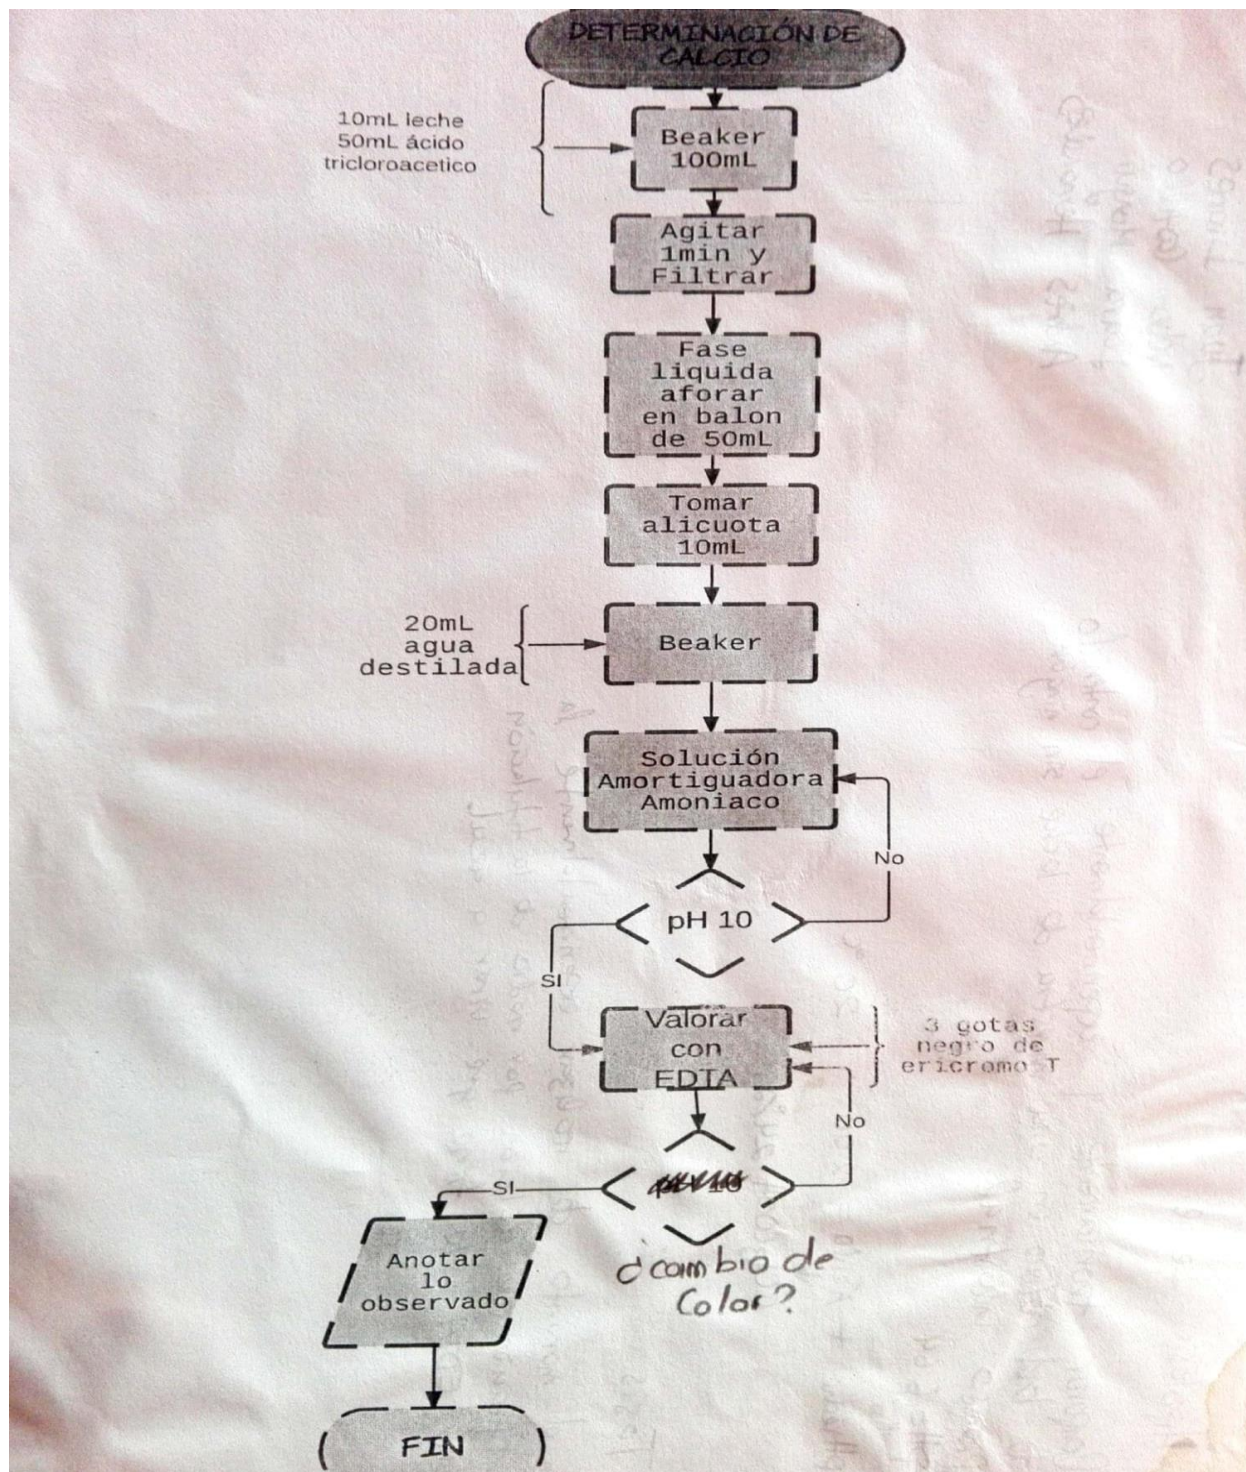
DETERMINACIÓN DE CALCIO

10mL leche
50mL ácido tricloroacetico

Beaker 100mL

Agitar 1min y Filtrar

Fase liquida aforar en balon de 50mL

Tomar alicuota 10mL

20mL agua destilada

Beaker

Solución Amortiguadora Amoniaco

No

pH 10

SI

Valorar con EDTA

3 gotas negro de ericromo T

No

SI

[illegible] 10

¿cambio de Color?

Anotar lo observado

FIN